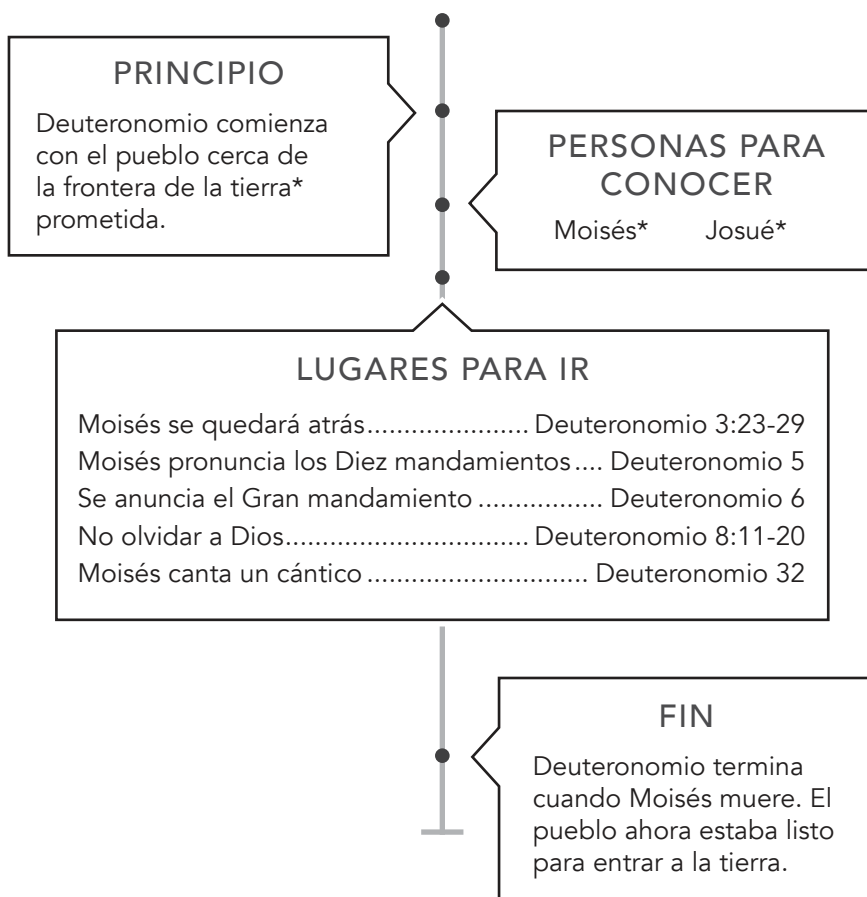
PRINCIPIO

Deuteronomio comienza con el pueblo cerca de la frontera de la tierra* prometida.

PERSONAS PARA CONOCER

Moisés* Josué*

LUGARES PARA IR

Moisés se quedará atrás...................... Deuteronomio 3:23-29
Moisés pronuncia los Diez mandamientos.... Deuteronomio 5
Se anuncia el Gran mandamiento ................ Deuteronomio 6
No olvidar a Dios................................ Deuteronomio 8:11-20
Moisés canta un cántico ............................ Deuteronomio 32

FIN

Deuteronomio termina cuando Moisés muere. El pueblo ahora estaba listo para entrar a la tierra.